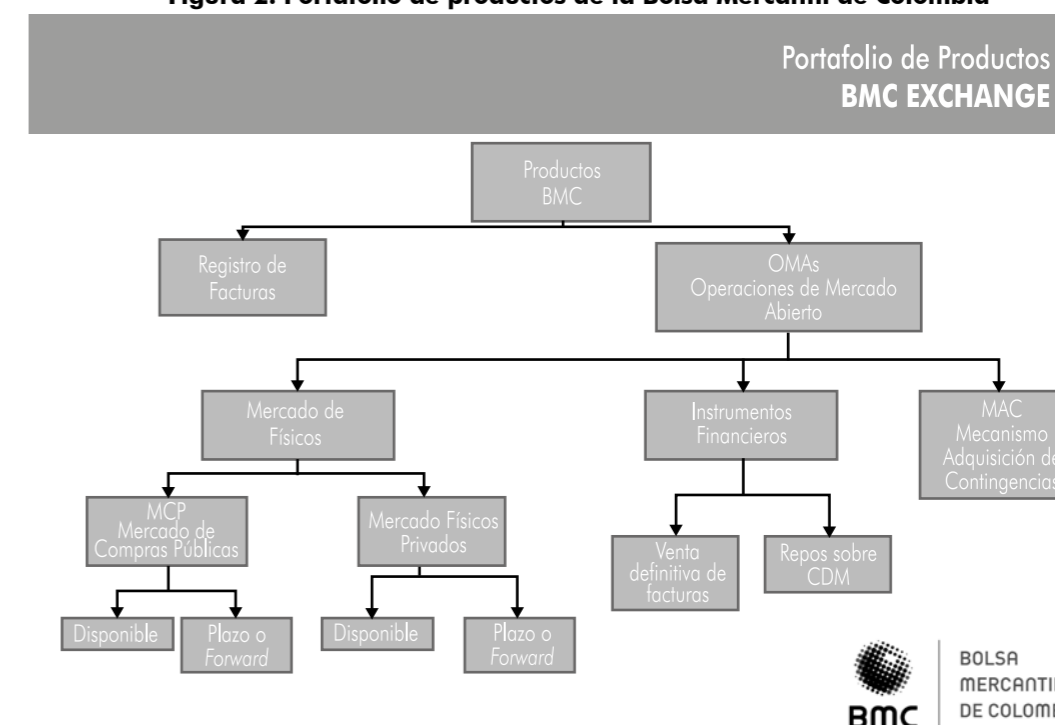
Figura 2. Portafolio de productos de la Bolsa Mercantil de Colombia

Portafolio de Productos
BMC EXCHANGE

Productos BMC

Registro de Facturas

OMAs
Operaciones de Mercado Abierto

Mercado de Físicos

Instrumentos Financieros

MAC
Mecanismo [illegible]
Adquisición de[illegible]
Contingencias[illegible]

MCP
Mercado de Compras Públicas

Mercado Físicos Privados

Venta definitiva de facturas

Repos sobre CDM

Disponible

Plazo o *Forward*

Disponible

Plazo o *Forward*

BMC

BOLSA
MERCANTI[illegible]
DE COLOM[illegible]